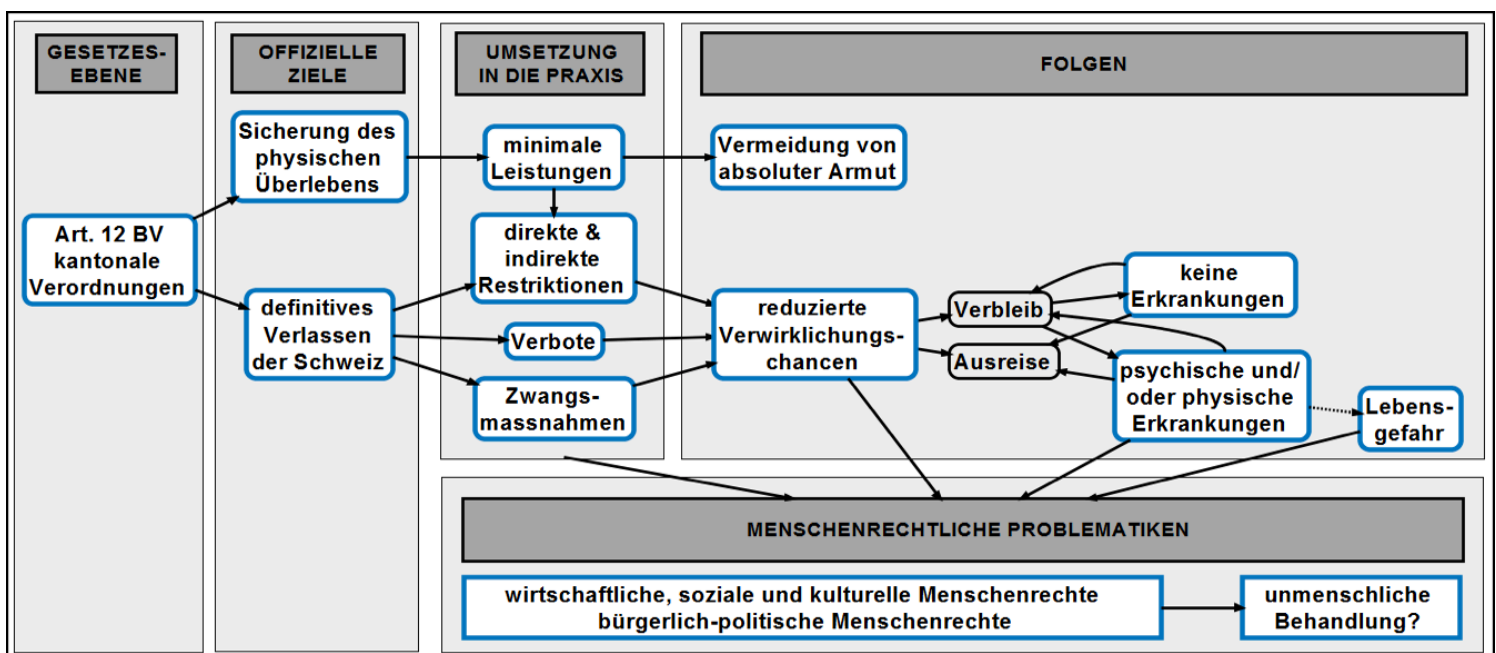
GESETZES-EBENE

OFFIZIELLE ZIELE

UMSETZUNG IN DIE PRAXIS

FOLGEN

Art. 12 BV kantonale Verordnungen

Sicherung des physischen Überlebens

definitives Verlassen der Schweiz

minimale Leistungen

direkte & indirekte Restriktionen

Verbote

Zwangsmassnahmen

Vermeidung von absoluter Armut

reduzierte Verwirklichungschancen

Verbleib

Ausreise

keine Erkrankungen

psychische und/ oder physische Erkrankungen

Lebensgefahr

MENSCHENRECHTLICHE PROBLEMATIKEN

wirtschaftliche, soziale und kulturelle Menschenrechte
bürgerlich-politische Menschenrechte

unmenschliche Behandlung?